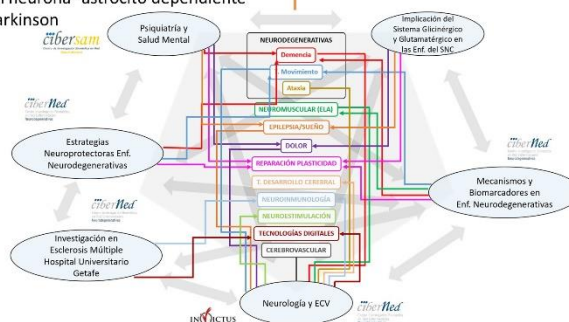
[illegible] neurona-astrocito dependiente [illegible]arkinson

Psiquiatría y Salud Mental

Implicación del Sistema Glicinérgico y Glutamatérgico en las Enf. del SNC

cibersam

NEURODEGENERATIVAS
Demencia
Movimiento
Ataxia

ciberned

NEUROMUSCULAR (ELA)
EPILEPSIA/SUEÑO
DOLOR
REPARACIÓN PLASTICIDAD
T. DESARROLLO CEREBRAL
NEUROINMUNOLOGÍA
NEUROESTIMULACIÓN
TECNOLOGÍAS DIGITALES
CEREBROVASCULAR

Estrategias Neuroprotectoras Enf. Neurodegenerativas

ciberned

Mecanismos y Biomarcadores en Enf. Neurodegenerativas

ciberned

Investigación en Esclerosis Múltiple Hospital Universitario Getafe

Neurología y ECV

INVICTUS

ciberned